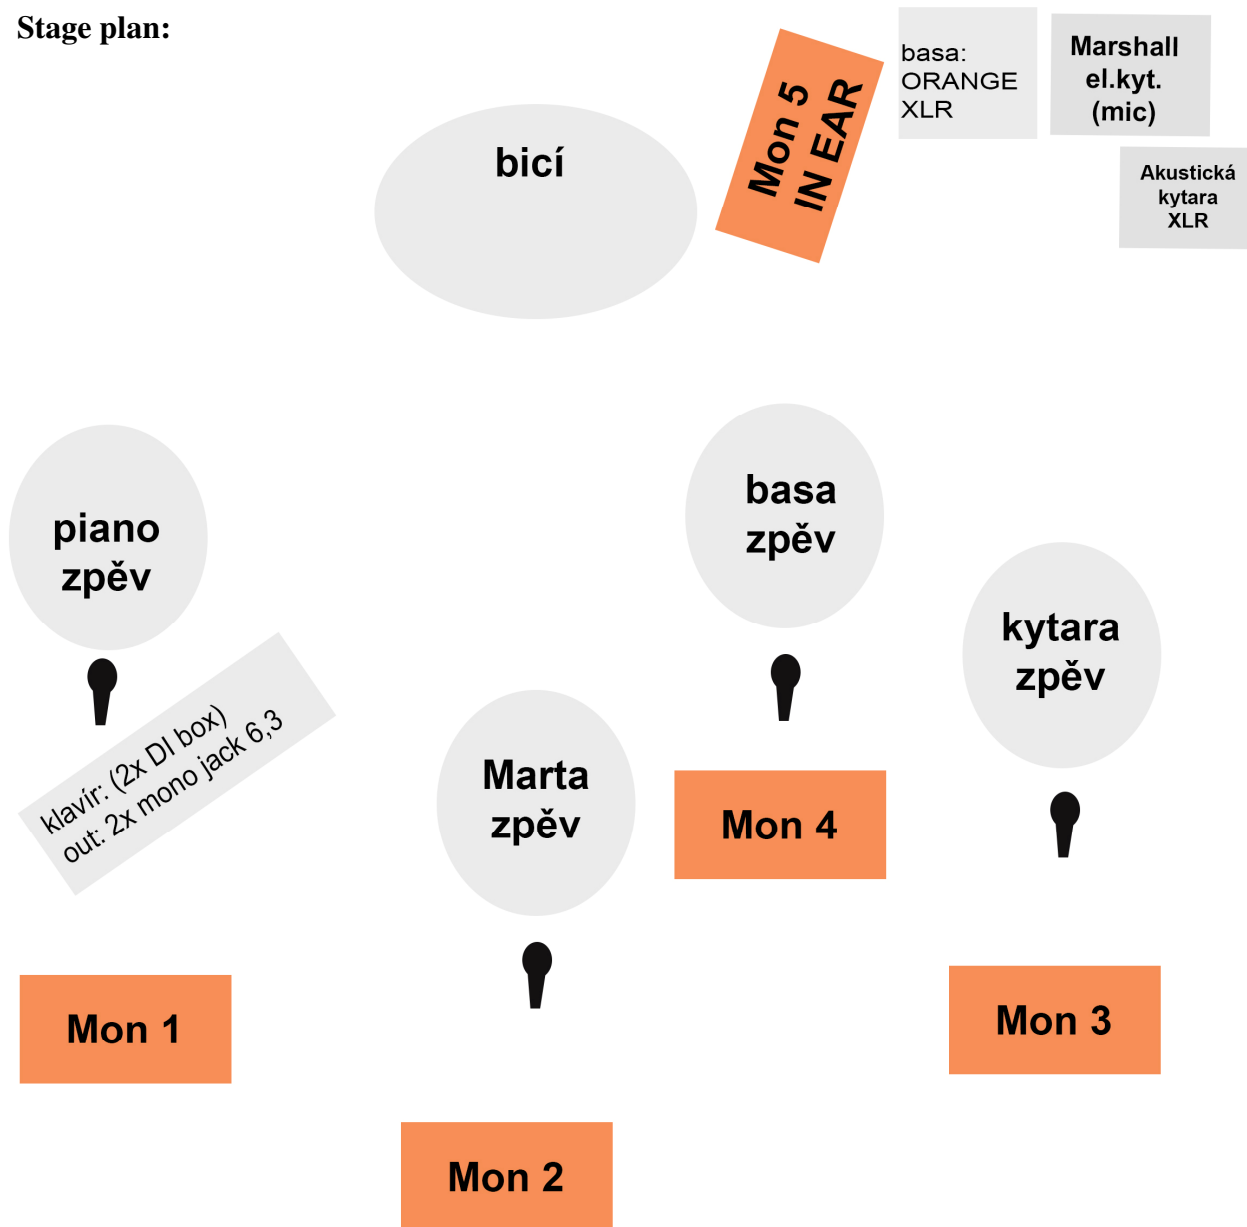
Stage plan:

bicí

Mon 5
IN EAR

basa:
ORANGE
XLR

Marshall
el.kyt.
(mic)

Akustická
kytara
XLR

piano
zpěv

basa
zpěv

kytara
zpěv

klavír: (2x DI box)
out: 2x mono jack 6,3

Marta
zpěv

Mon 4

Mon 1

Mon 3

Mon 2